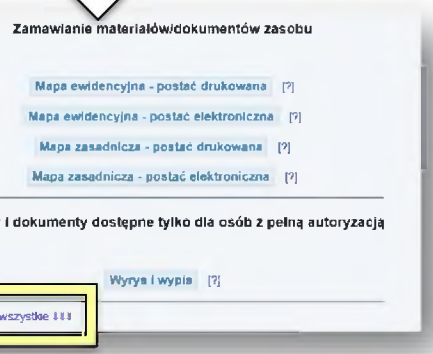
Zamawianie materiałów/dokumentów zasobu

Mapa ewidencyjna - postać drukowana [?]

Mapa ewidencyjna - postać elektroniczna [?]

Mapa zasadnicza - postać drukowana [?]

Mapa zasadnicza - postać elektroniczna [?]

i dokumenty dostępne tylko dla osób z pełną autoryzacją

Wyrys i wypis [?]

wszystkie ⇓⇓⇓